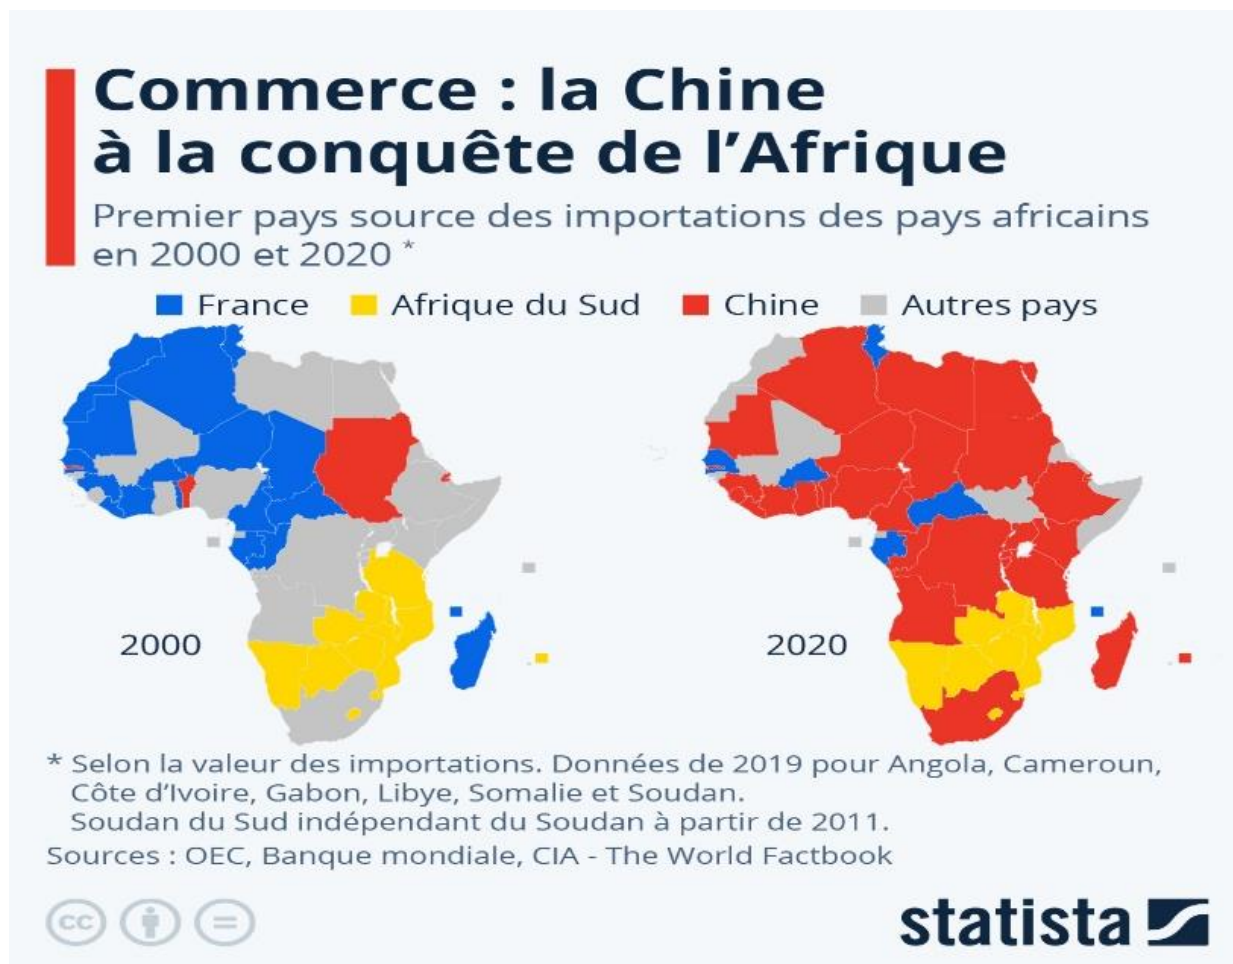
Commerce : la Chine à la conquête de l'Afrique

Premier pays source des importations des pays africains en 2000 et 2020 *

France   Afrique du Sud   Chine   Autres pays

2000

2020

* Selon la valeur des importations. Données de 2019 pour Angola, Cameroun, Côte d'Ivoire, Gabon, Libye, Somalie et Soudan.
Soudan du Sud indépendant du Soudan à partir de 2011.

Sources : OEC, Banque mondiale, CIA - The World Factbook

statista